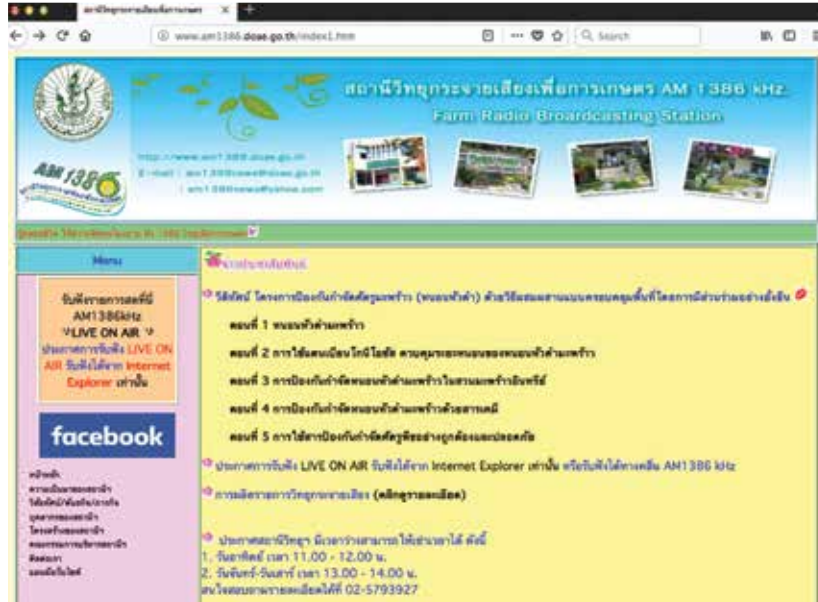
สถานีวิทยุกระจายเสียงเพื่อการเกษตร ×

www.am1386.doae.go.th/index1.htm

Search

สถานีวิทยุกระจายเสียงเพื่อการเกษตร AM 1386 kHz
Farm Radio Broadcasting Station

AM 1386

http://www.am1386.doae.go.th
E-mail : am1386news@doae.go.th
: am1386news@yahoo.com

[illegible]

Menu

รับฟังรายการสดที่นี่ AM1386kHz "LIVE ON AIR" ประกาศการรับฟัง LIVE ON AIR รับฟังได้จาก Internet Explorer เท่านั้น

facebook

หน้าหลัก
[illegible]
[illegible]
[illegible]
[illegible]
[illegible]
ติดต่อเรา
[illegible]

ข่าวประชาสัมพันธ์

วีดิทัศน์ โครงการป้องกันกำจัดศัตรูมะพร้าว (หนอนหัวดำ) ด้วยวิธีผสมผสานแบบครอบคลุมพื้นที่โดยการมีส่วนร่วมอย่างยั่งยืน

ตอนที่ 1 หนอนหัวดำมะพร้าว

ตอนที่ 2 การใช้แตนเบียนโกนิโอซัส ควบคุมระยะหนอนของหนอนหัวดำมะพร้าว

ตอนที่ 3 การป้องกันกำจัดหนอนหัวดำมะพร้าวในสวนมะพร้าวอินทรีย์

ตอนที่ 4 การป้องกันกำจัดหนอนหัวดำมะพร้าวด้วยสารเคมี

ตอนที่ 5 การใช้สารป้องกันกำจัดศัตรูพืชอย่างถูกต้องและปลอดภัย

ประกาศการรับฟัง LIVE ON AIR รับฟังได้จาก Internet Explorer เท่านั้น หรือรับฟังได้ทางคลื่น AM1386 kHz

การผลิตรายการวิทยุกระจายเสียง (คลิกดูรายละเอียด)

ประกาศสถานีวิทยุฯ มีเวลาว่างสามารถให้เช่าเวลาได้ ดังนี้
1. วันอาทิตย์ เวลา 11.00 - 12.00 น.
2. วันจันทร์-วันศุกร์ เวลา 13.00 - 14.00 น.
สนใจสอบถามรายละเอียดได้ที่ 02-5793927